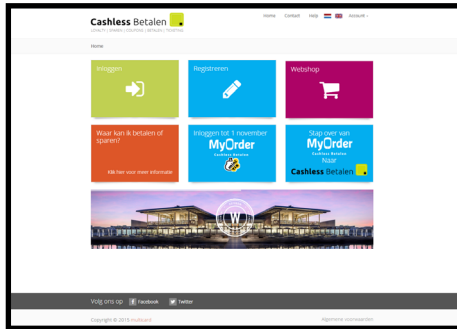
Cashless Betalen
LOYALTY | SPAREN | COUPONS | BETALEN | TOEGANG

Home Contact Help Account

Home

Inloggen

Registreren

Webshop

Waar kan ik betalen of sparen?

Klik hier voor meer informatie

Inloggen tot 1 november

MyOrder
Cashless Betalen

Stap over van

MyOrder
Cashless Betalen

Naar

Cashless Betalen

Volg ons op Facebook Twitter

Copyright © 2015 multicard

Algemene voorwaarden